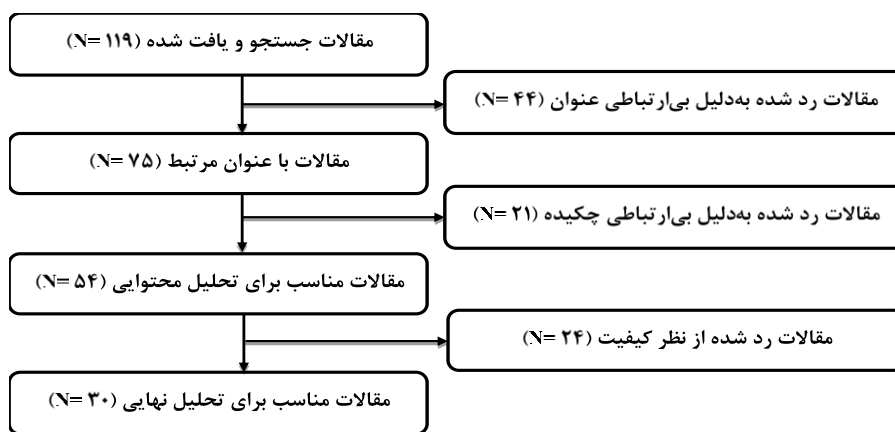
مقالات جستجو و یافت شده (N= ۱۱۹)

مقالات رد شده به‌دلیل بی‌ارتباطی عنوان (N= ۴۴)

مقالات با عنوان مرتبط (N= ۷۵)

مقالات رد شده به‌دلیل بی‌ارتباطی چکیده (N= ۲۱)

مقالات مناسب برای تحلیل محتوایی (N= ۵۴)

مقالات رد شده از نظر کیفیت (N= ۲۴)

مقالات مناسب برای تحلیل نهایی (N= ۳۰)